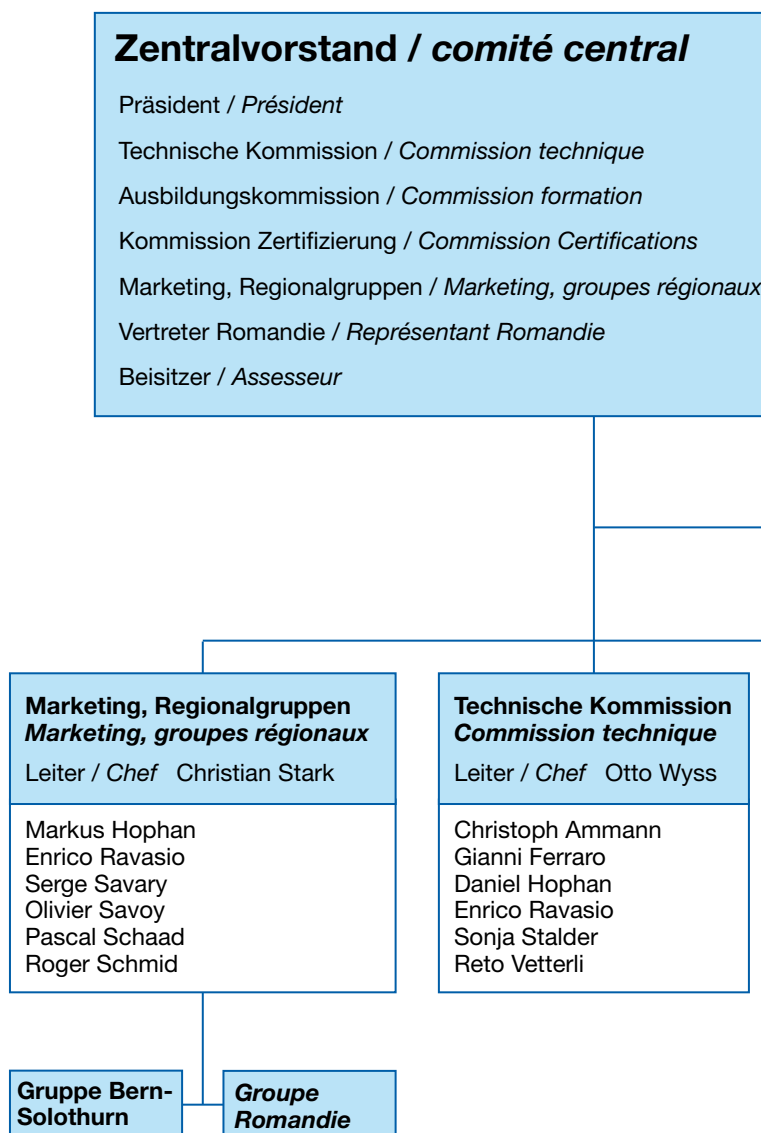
Zentralvorstand / *comité central*

Präsident / *Président*

Technische Kommission / *Commission technique*

Ausbildungskommission / *Commission formation*

Kommission Zertifizierung / *Commission Certifications*

Marketing, Regionalgruppen / *Marketing, groupes régionaux*

Vertreter Romandie / *Représentant Romandie*

Beisitzer / *Assesseur*

**Marketing, Regionalgruppen**
***Marketing, groupes régionaux***

Leiter / *Chef* Christian Stark

Markus Hophan
Enrico Ravasio
Serge Savary
Olivier Savoy
Pascal Schaad
Roger Schmid

**Technische Kommission**
***Commission technique***

Leiter / *Chef* Otto Wyss

Christoph Ammann
Gianni Ferraro
Daniel Hophan
Enrico Ravasio
Sonja Stalder
Reto Vetterli

**Gruppe Bern-Solothurn**

***Groupe Romandie***